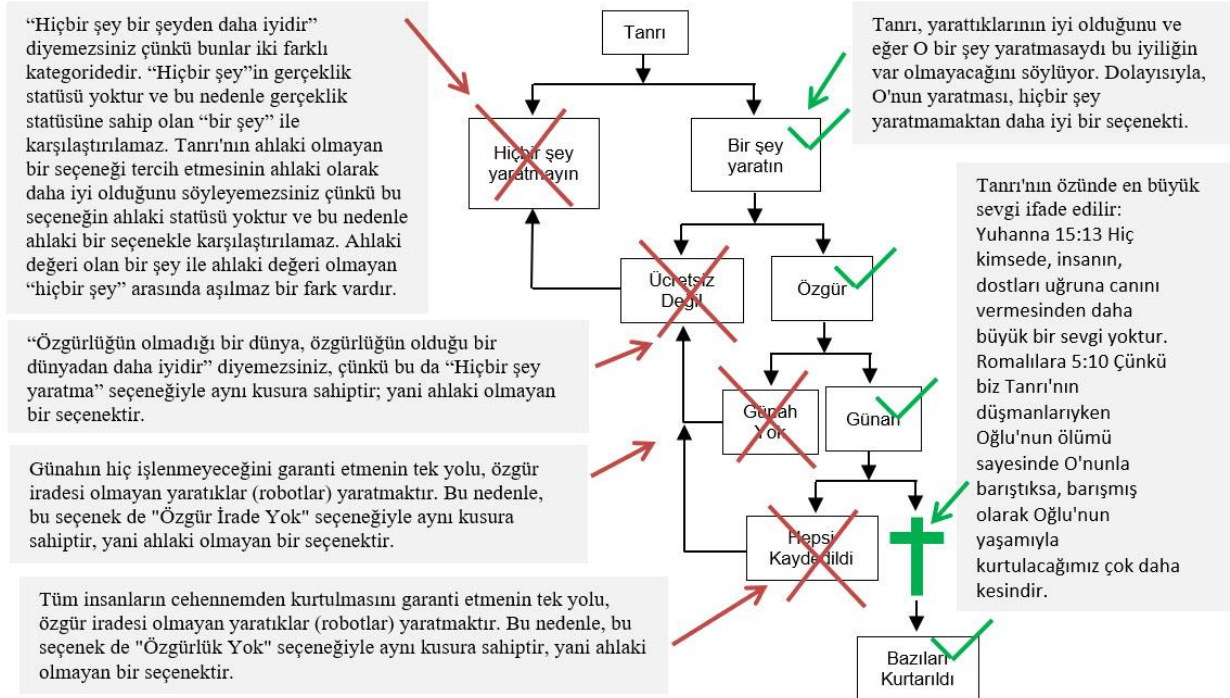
"Hiçbir şey bir şeyden daha iyidir" diyemezsiniz çünkü bunlar iki farklı kategoridedir. "Hiçbir şey"in gerçeklik statüsü yoktur ve bu nedenle gerçeklik statüsüne sahip olan "bir şey" ile karşılaştırılamaz. Tanrı'nın ahlaki olmayan bir seçeneği tercih etmesinin ahlaki olarak daha iyi olduğunu söyleyemezsiniz çünkü bu seçeneğin ahlaki statüsü yoktur ve bu nedenle ahlaki bir seçenekle karşılaştırılamaz. Ahlaki değeri olan bir şey ile ahlaki değeri olmayan "hiçbir şey" arasında aşılmaz bir fark vardır.

Tanrı

Tanrı, yarattıklarının iyi olduğunu ve eğer O bir şey yaratmasaydı bu iyiliğin var olmayacağını söylüyor. Dolayısıyla, O'nun yaratması, hiçbir şey yaratmamaktan daha iyi bir seçenekti.

Hiçbir şey yaratmayın

Bir şey yaratın

Tanrı'nın özünde en büyük sevgi ifade edilir: Yuhanna 15:13 Hiç kimsede, insanın, dostları uğruna canını vermesinden daha büyük bir sevgi yoktur. Romalılara 5:10 Çünkü biz Tanrı'nın düşmanlarıyken Oğlu'nun ölümü sayesinde O'nunla barıştıksa, barışmış olarak Oğlu'nun yaşamıyla kurtulacağımız çok daha kesindir.

Ücretsiz Değil

Özgür

"Özgürlüğün olmadığı bir dünya, özgürlüğün olduğu bir dünyadan daha iyidir" diyemezsiniz, çünkü bu da "Hiçbir şey yaratma" seçeneğiyle aynı kusura sahiptir; yani ahlaki olmayan bir seçenektir.

Günah Yok

Günah

Günahın hiç işlenmeyeceğini garanti etmenin tek yolu, özgür iradesi olmayan yaratıklar (robotlar) yaratmaktır. Bu nedenle, bu seçenek de "Özgür İrade Yok" seçeneğiyle aynı kusura sahiptir, yani ahlaki olmayan bir seçenektir.

Hepsi Kaydedildi

Tüm insanların cehennemden kurtulmasını garanti etmenin tek yolu, özgür iradesi olmayan yaratıklar (robotlar) yaratmaktır. Bu nedenle, bu seçenek de "Özgürlük Yok" seçeneğiyle aynı kusura sahiptir, yani ahlaki olmayan bir seçenektir.

Bazıları Kurtarıldı